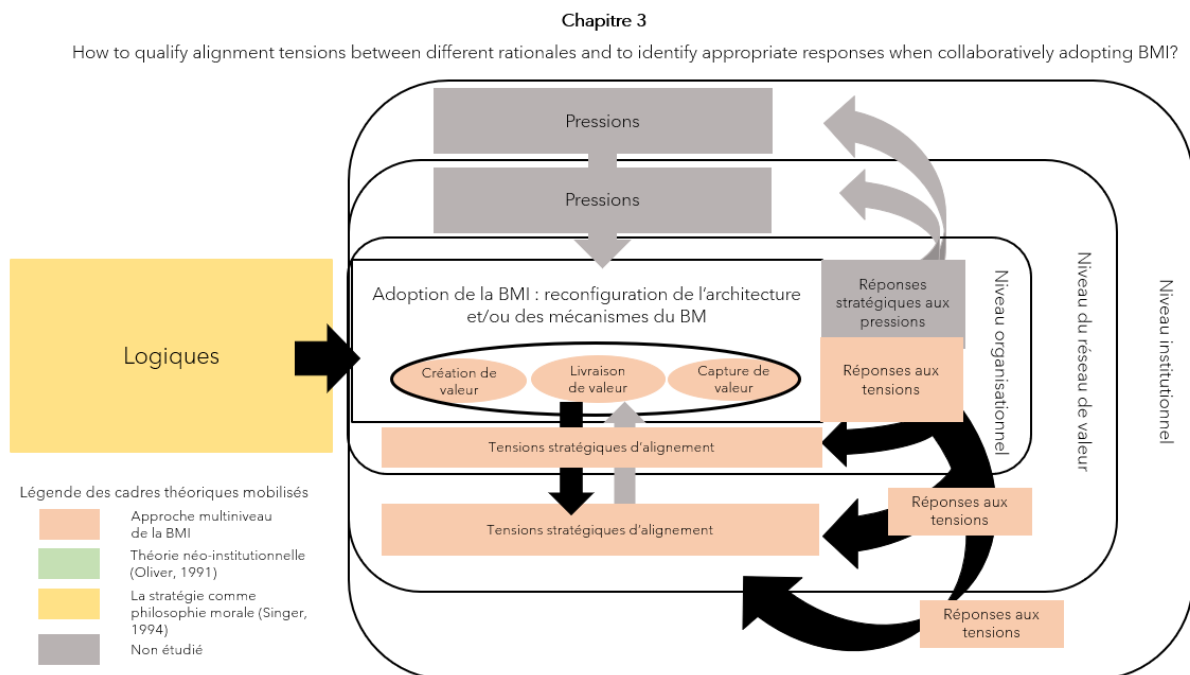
Chapitre 3

How to qualify alignment tensions between different rationales and to identify appropriate responses when collaboratively adopting BMI?

Pressions

Pressions

Logiques

Adoption de la BMI : reconfiguration de l'architecture et/ou des mécanismes du BM

Création de valeur

Livraison de valeur

Capture de valeur

Réponses stratégiques aux pressions

Réponses aux tensions

Niveau organisationnel

Niveau du réseau de valeur

Niveau institutionnel

Tensions stratégiques d'alignement

Tensions stratégiques d'alignement

Réponses aux tensions

Réponses aux tensions

Légende des cadres théoriques mobilisés

Approche multiniveau de la BMI

Théorie néo-institutionnelle (Oliver, 1991)

La stratégie comme philosophie morale (Singer, 1994)

Non étudié